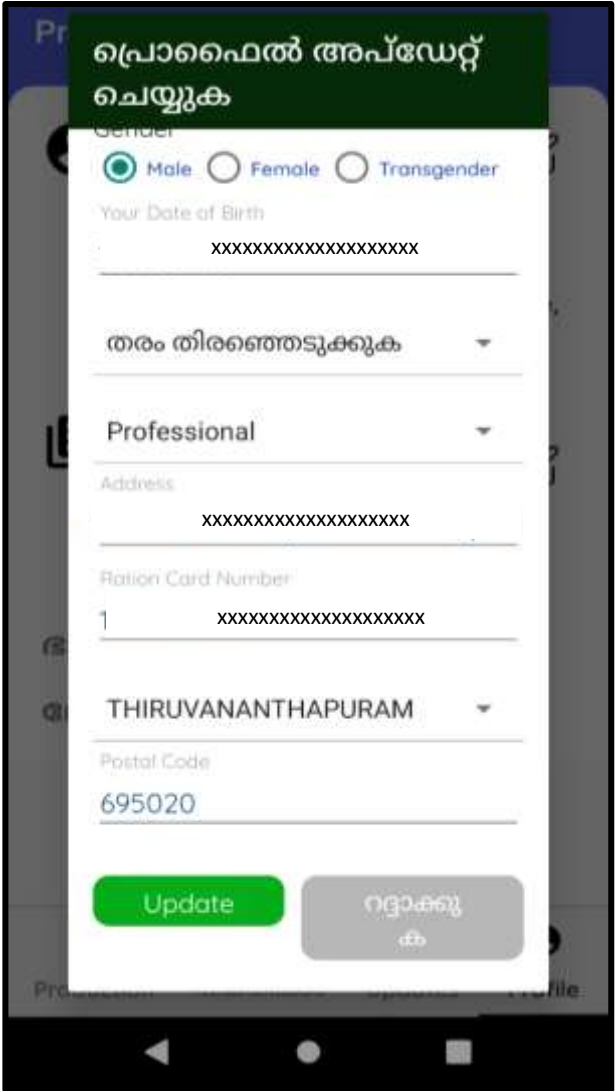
Pr

പ്രൊഫൈൽ അപ്ഡേറ്റ് ചെയ്യുക

Gender

Male Female Transgender

Your Date of Birth

xxxxxxxxxxxxxxxxxxxx

തരം തിരഞ്ഞെടുക്കുക

Professional

Address

xxxxxxxxxxxxxxxxxxxx

Ration Card Number

1 xxxxxxxxxxxxxxxxxxxx

THIRUVANANTHAPURAM

Postal Code

695020

Update

റദ്ദാക്കു ക

Production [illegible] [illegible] Profile